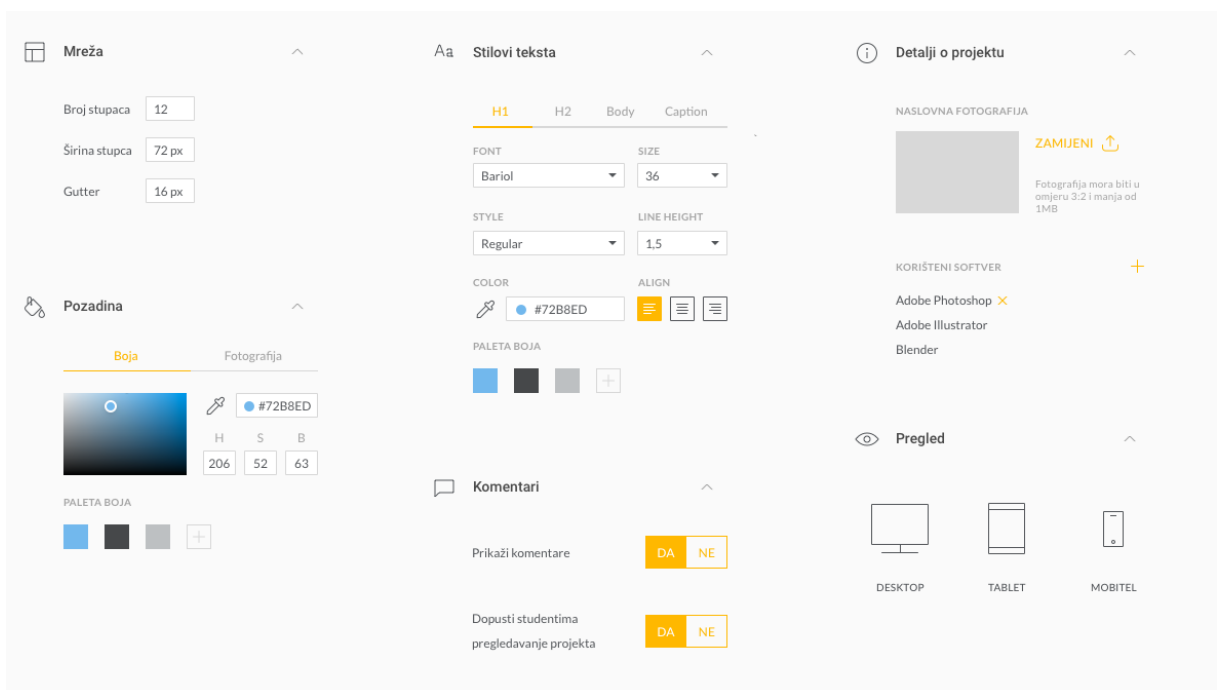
Mreža

Broj stupaca 12

Širina stupca 72 px

Gutter 16 px

Pozadina

Boja Fotografija

#72B8ED

H S B

206 52 63

PALETA BOJA

Aa Stilovi teksta

H1 H2 Body Caption

FONT SIZE

Bariol 36

STYLE LINE HEIGHT

Regular 1,5

COLOR ALIGN

#72B8ED

PALETA BOJA

Komentari

Prikaži komentare DA NE

Dopusti studentima pregledavanje projekta DA NE

Detalji o projektu

NASLOVNA FOTOGRAFIJA

ZAMIJENI

Fotografija mora biti u omjeru 3:2 i manja od 1MB

KORIŠTENI SOFTVER

Adobe Photoshop

Adobe Illustrator

Blender

Pregled

DESKTOP TABLET MOBITEL